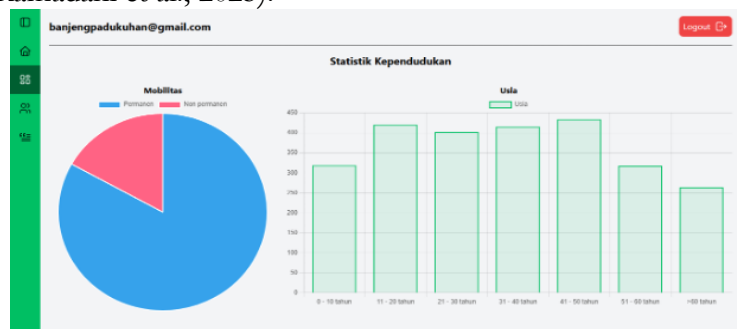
banjengpadukuhan@gmail.com

Logout

Statistik Kependudukan

Mobilitas

Permanen Non permanen

Usia

Usia

450
400
350
300
250
200
150
100
50
0

0 - 10 tahun
11 - 20 tahun
21 - 30 tahun
31 - 40 tahun
41 - 50 tahun
51 - 60 tahun
>60 tahun